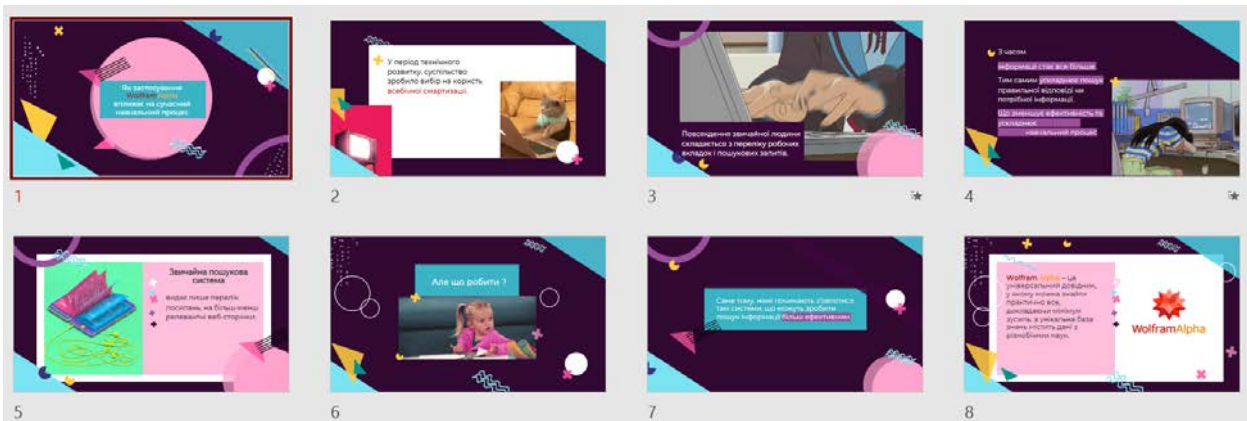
Як застосування Wolfram Alpha впливає на сучасний навчальний процес

1

У період технічного розвитку, суспільство зробило вибір на користь всебічної смартизації.

2

Повсякдення звичайної людини складається з переліку робочих вкладок і пошукових запитів.

3

З часом інформації стає все більше. Тим самим ускладнює пошук правильної відповіді на потрібної інформації. Що зменшує ефективність та ускладнює навчальний процес

4

Звичайна пошукова система

видає лише перелік посилань, на більш менш релевантні веб-сторінки.

5

Але що робити ?

6

Саме тому, нам потрібно звернутися там системи, що можуть зробити пошук інформації більш ефективним.

7

Wolfram Alpha – це універсальний довідник, у якому можна знайти практично все, докладаючи мінімум зусиль, а унікальна база знань містить дані з різноманітних наук.

WolframAlpha

8